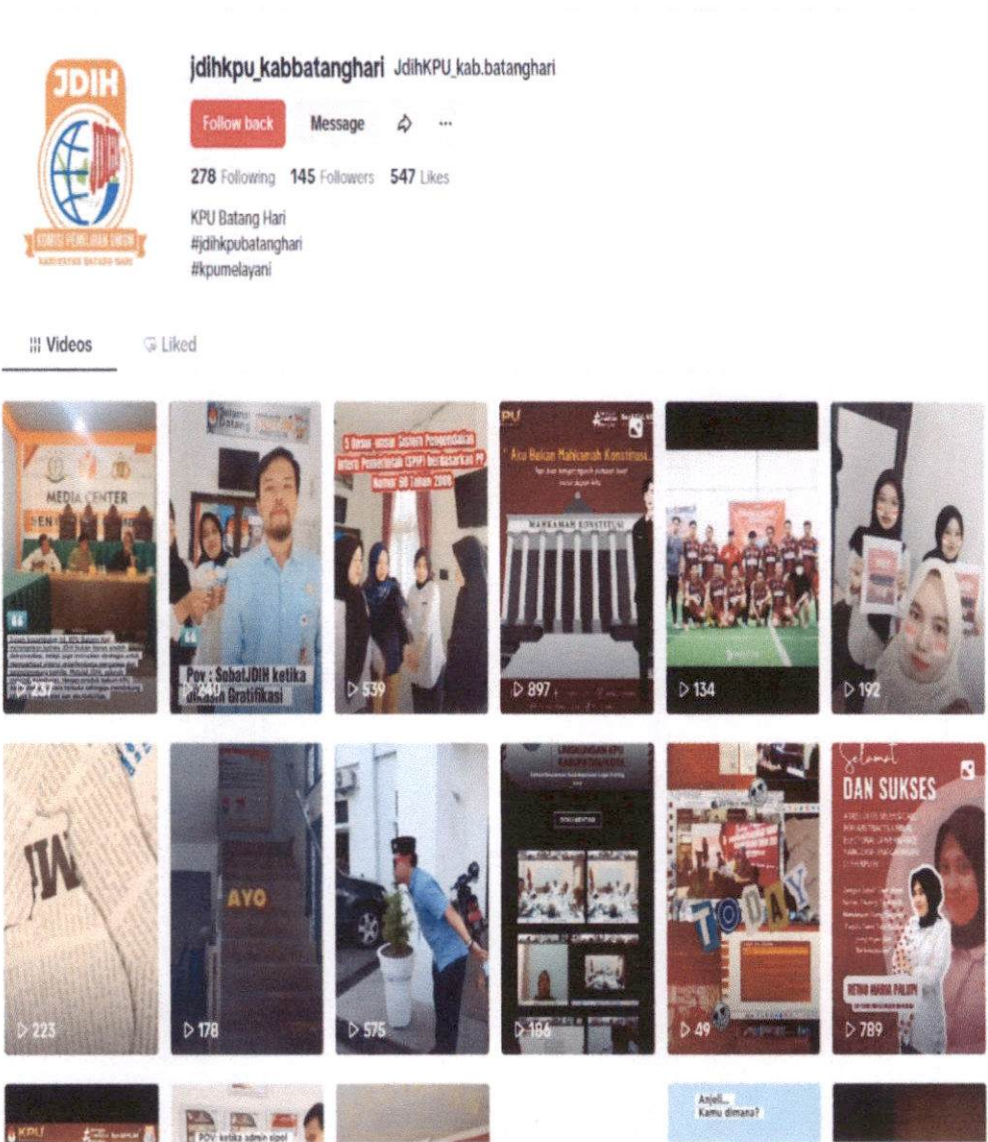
JDIH

KOMISI PEMILIHAN UMUM
KABUPATEN BATANG HARI

jdihkpu_kabbatanghari JdihKPU_kab.batanghari

Follow back Message

278 Following 145 Followers 547 Likes

KPU Batang Hari
#jdihkpubatanghari
#kpumelayani

Videos Liked

MEDIA CENTER

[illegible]

▷ 237

Pov : SobatJDIH ketika diberi Gratifikasi

▷ 240

5 Unsur-unsur Sistem Pengendalian Intern Pemerintah (SPIP) berdasarkan PP Nomor 60 Tahun 2008

▷ 539

PU

" Aku Bukan Mahkamah Konstitusi..."

MAHKAMAH KONSTITUSI

▷ 897

▷ 134

▷ 192

▷ 223

AYO

▷ 178

▷ 575

LINGKUNGAN KPU KABUPATEN

▷ 186

TODAY

▷ 49

Selamat

DAN SUKSES

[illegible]

▷ 789

KPU

POV: ketika admin sipol

Anjeli...
Kamu dimana?